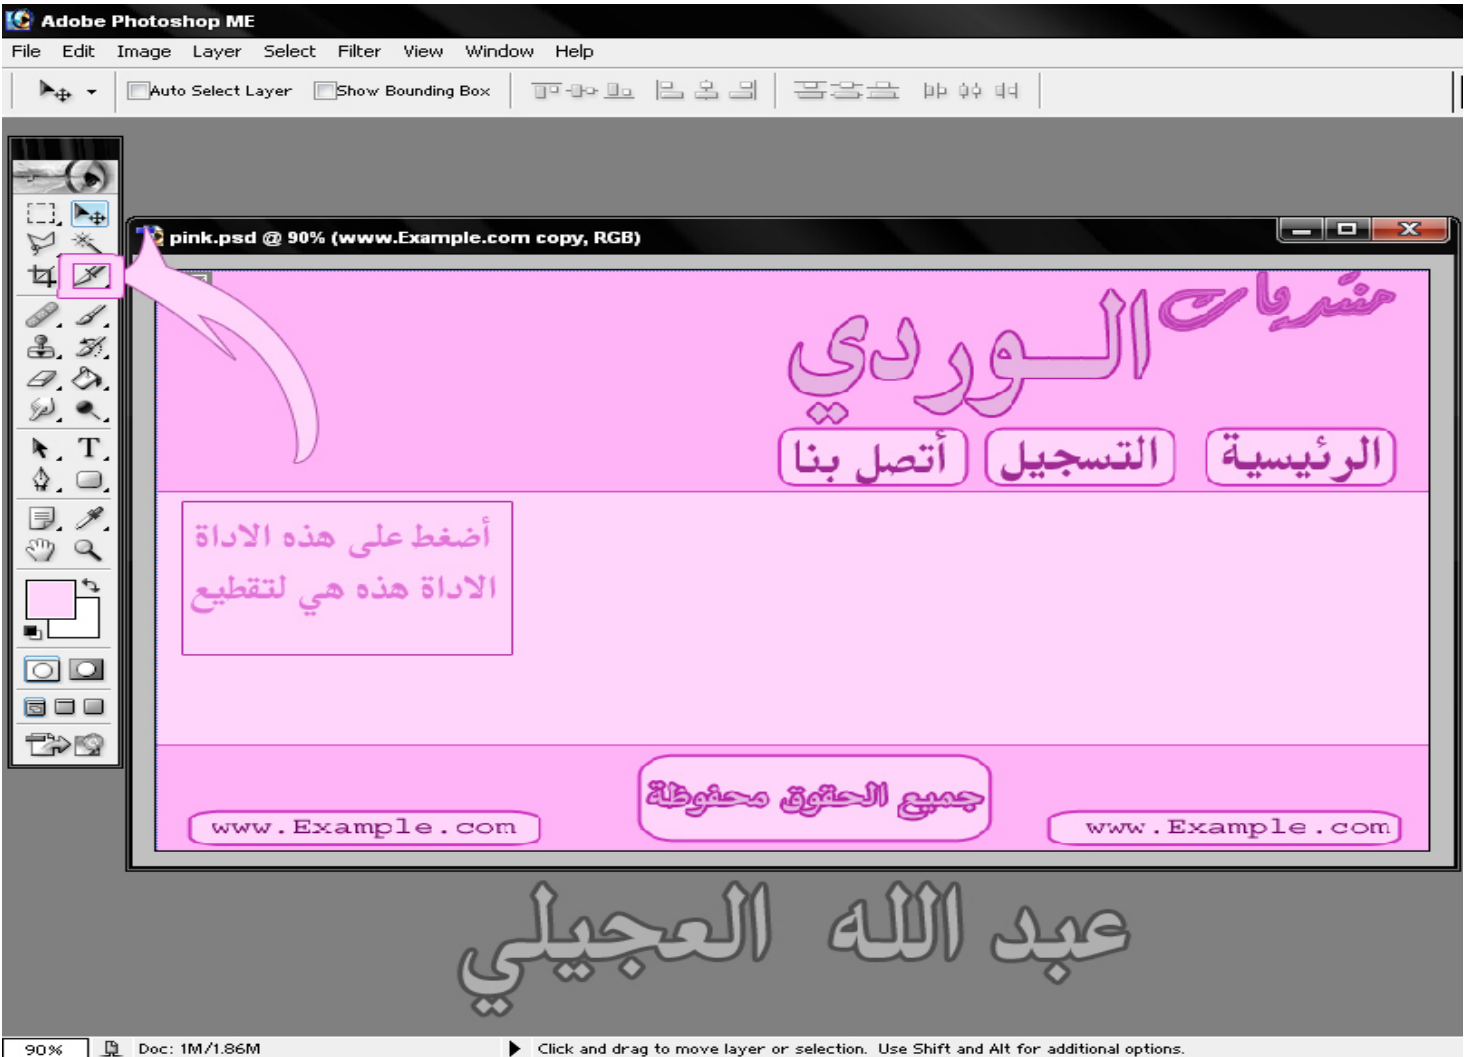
Adobe Photoshop ME

File Edit Image Layer Select Filter View Window Help

Auto Select Layer Show Bounding Box

pink.psd @ 90% (www.Example.com copy, RGB)

منتديات الـــوردي

الرئيسية التسجيل أتصل بنا

أضغط على هذه الاداة
الاداة هذه هي لتقطيع

www.Example.com جميع الحقوق محفوظة www.Example.com

عبد الله العجيلي

90% Doc: 1M/1.86M Click and drag to move layer or selection. Use Shift and Alt for additional options.